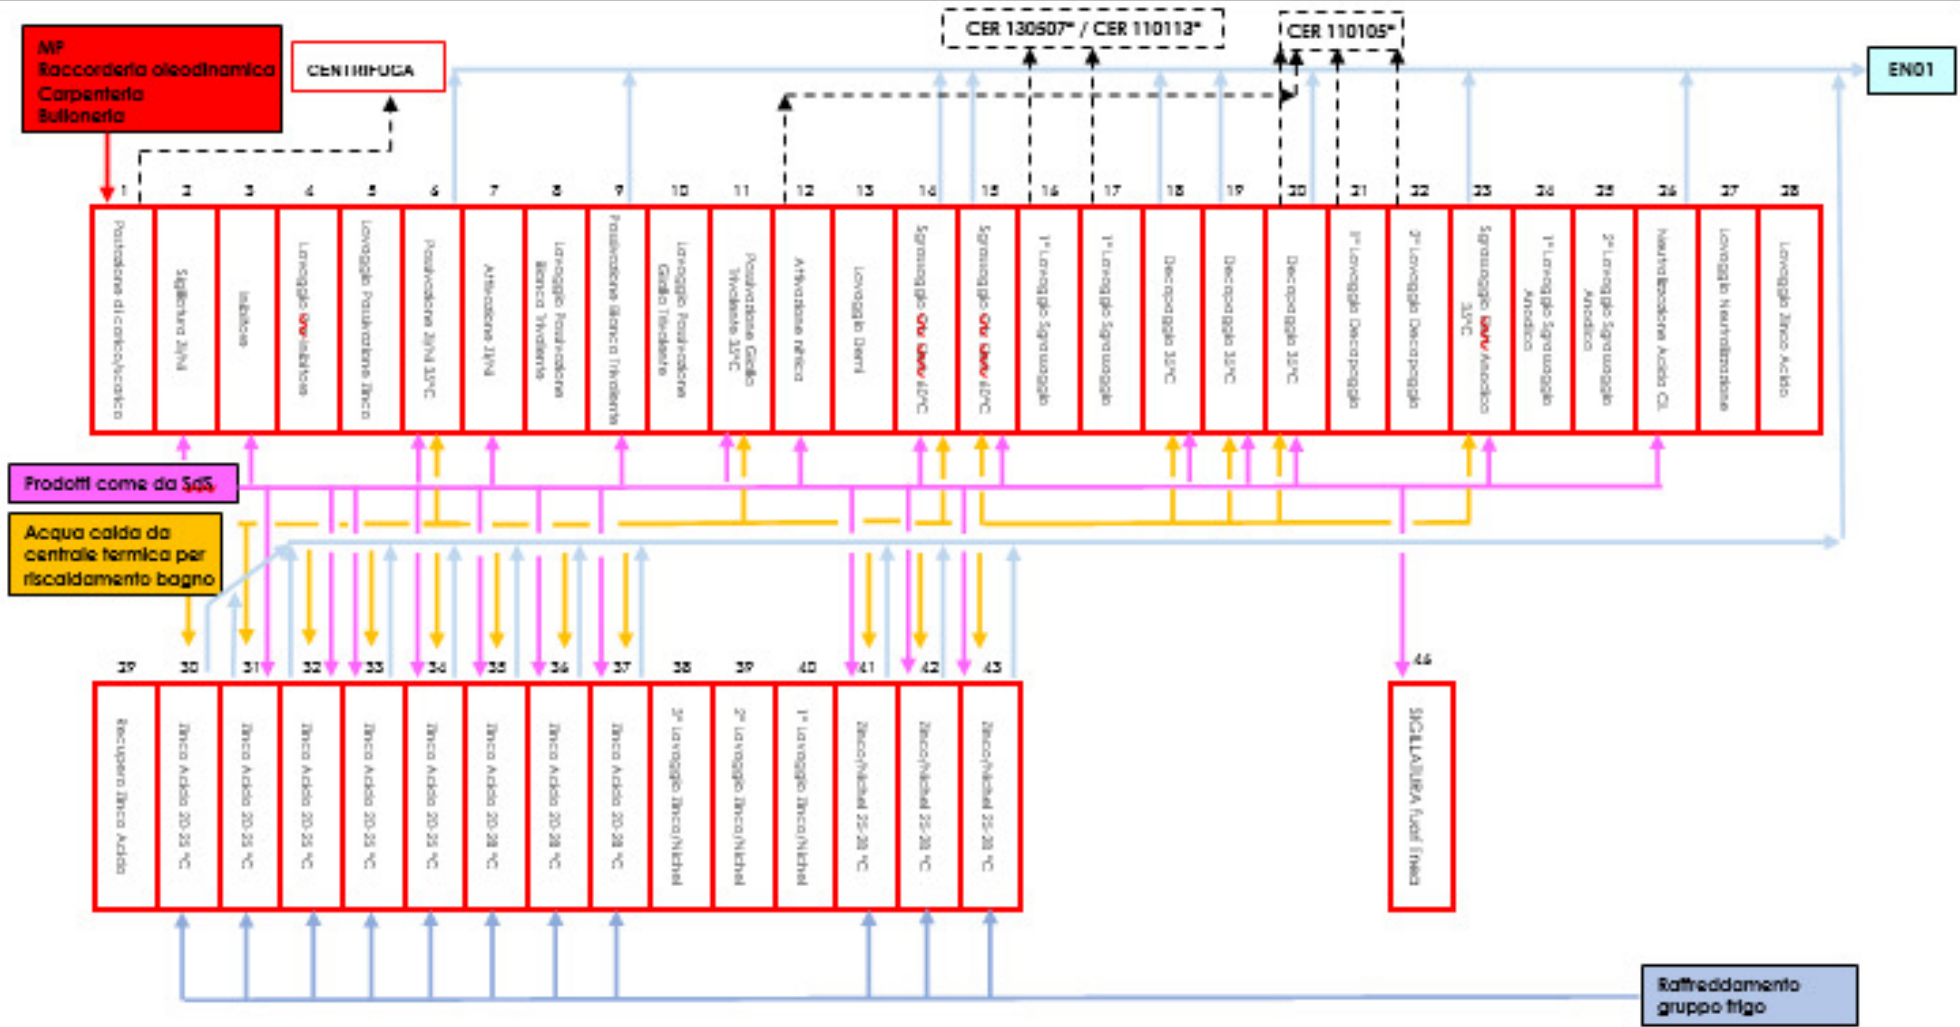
MP
Raccorderia oleodinamica
Carpenteria
Bulloneria

CENTRIFUGA

CER 130507* / CER 110113*

CER 110105*

EN01

1 2 3 4 5 6 7 8 9 10 11 12 13 14 15 16 17 18 19 20 21 22 23 24 25 26 27 28

Postazione di carico/scarico
Sgiletura Zn/Ni
Inibitore
Lavaggio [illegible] inibitore
Lavaggio Passivazione Zinco
Passivazione Zn/Ni 35°C
Attivazione Zn/Ni
Lavaggio Passivazione Bianca Trivalente
Passivazione Bianca Trivalente
Lavaggio Passivazione Giallo Trivalente
Passivazione Giallo Trivalente 35°C
Attivazione nitrica
Lavaggio Demi
Sgrassaggio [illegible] 60°C
Sgrassaggio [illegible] 60°C
1° Lavaggio Sgrassaggio
1° Lavaggio Sgrassaggio
Decapaggio 35°C
Decapaggio 35°C
Decapaggio 35°C
1° Lavaggio Decapaggio
2° Lavaggio Decapaggio
Sgrassaggio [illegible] Anodico 35°C
1° Lavaggio Sgrassaggio Anodico
2° Lavaggio Sgrassaggio Anodico
Neutralizzazione Acido Cl.
Lavaggio Neutralizzazione
Lavaggio Zinco Acido

Prodotti come da SdS

Acqua calda da centrale termica per riscaldamento bagno

29 30 31 32 33 34 35 36 37 38 39 40 41 42 43

Recupero Zinco Acido
Zinco Acido 20-25 °C
Zinco Acido 20-25 °C
Zinco Acido 20-25 °C
Zinco Acido 20-25 °C
Zinco Acido 20-25 °C
Zinco Acido 20-28 °C
Zinco Acido 20-28 °C
Zinco Acido 20-28 °C
3° Lavaggio Zinco/Nichel
2° Lavaggio Zinco/Nichel
1° Lavaggio Zinco/Nichel
Zinco/Nichel 25-28 °C
Zinco/Nichel 25-28 °C
Zinco/Nichel 25-28 °C

44
SIGILLATURA fuori linea

Raffreddamento gruppo frigo